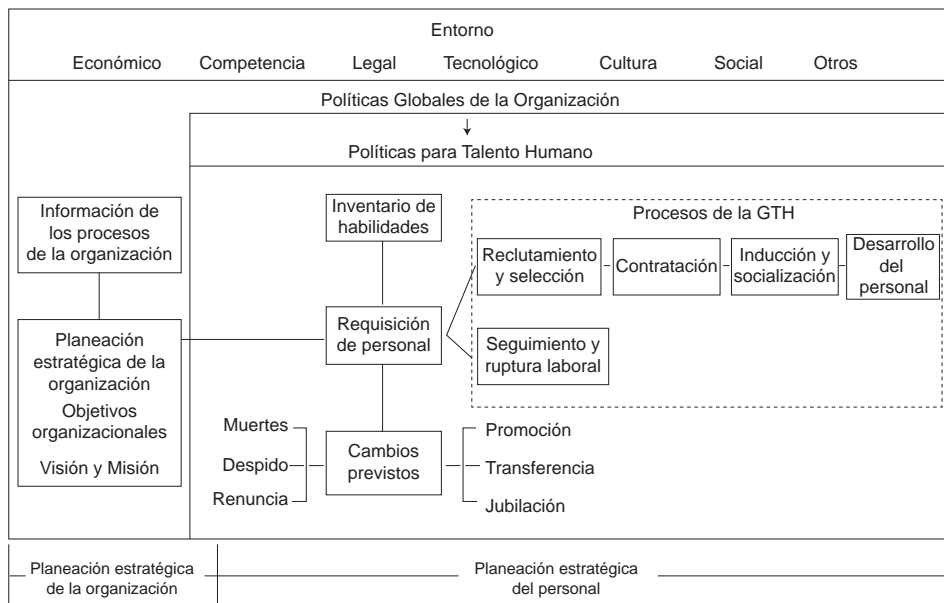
Entorno

Económico Competencia Legal Tecnológico Cultura Social Otros

Políticas Globales de la Organización

Políticas para Talento Humano

Información de los procesos de la organización

Planeación estratégica de la organización
Objetivos organizacionales
Visión y Misión

Inventario de habilidades

Requisición de personal

Procesos de la GTH

Reclutamiento y selección

Contratación

Inducción y socialización

Desarrollo del personal

Seguimiento y ruptura laboral

Muertes
Despido
Renuncia

Cambios previstos

Promoción
Transferencia
Jubilación

Planeación estratégica de la organización

Planeación estratégica del personal